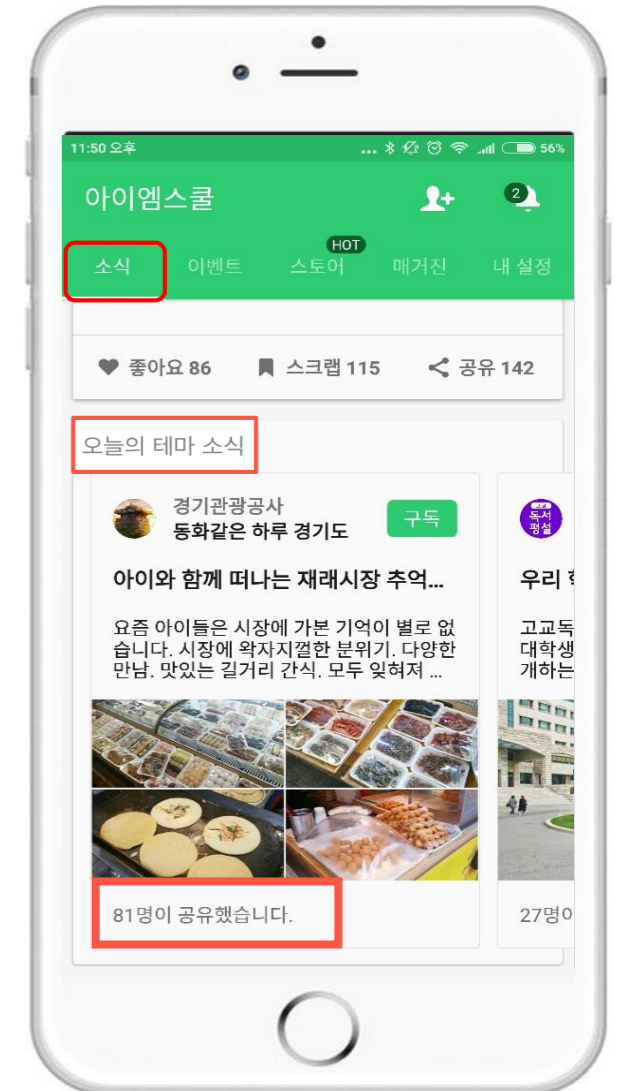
11:50 오후 ... 56%

아이엠스쿨

2

소식 이벤트 HOT 스토어 매거진 내 설정

좋아요 86 스크랩 115 공유 142

오늘의 테마 소식

경기관광공사
동화같은 하루 경기도
구독

아이와 함께 떠나는 재래시장 추억...

요즘 아이들은 시장에 가본 기억이 별로 없습니다. 시장에 왁자지껄한 분위기. 다양한 만남. 맛있는 길거리 간식. 모두 잊혀져 ...

81명이 공유했습니다.

독서 평설

우리 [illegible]

고교독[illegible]
대학생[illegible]
개하는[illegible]

27명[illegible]